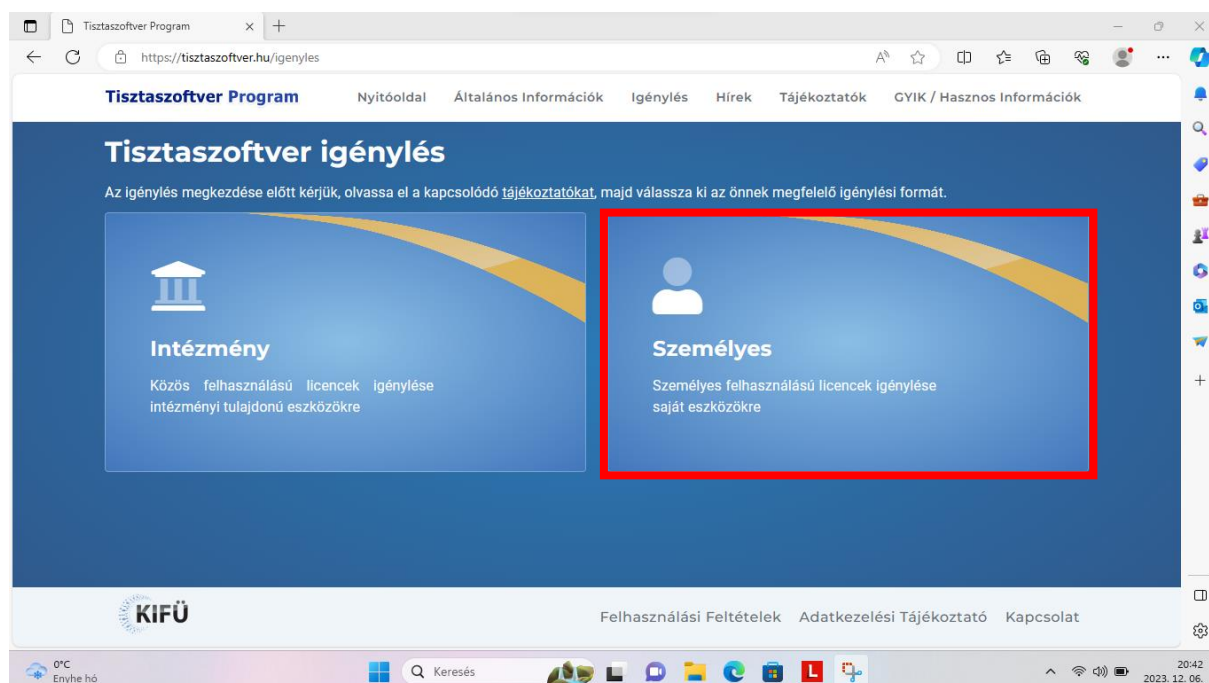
Tisztaszoftver Program

https://tisztaszoftver.hu/igenyles

Tisztaszoftver Program Nyitóoldal Általános Információk Igénylés Hírek Tájékoztatók GYIK / Hasznos Információk

Tisztaszoftver igénylés

Az igénylés megkezdése előtt kérjük, olvassa el a kapcsolódó tájékoztatókat, majd válassza ki az önnek megfelelő igénylési formát.

Intézmény

Közös felhasználású licencek igénylése intézményi tulajdonú eszközökre

Személyes

Személyes felhasználású licencek igénylése saját eszközökre

KIFÜ

Felhasználási Feltételek Adatkezelési Tájékoztató Kapcsolat

0°C
Enyhe hó

Keresés

20:42
2023. 12. 06.